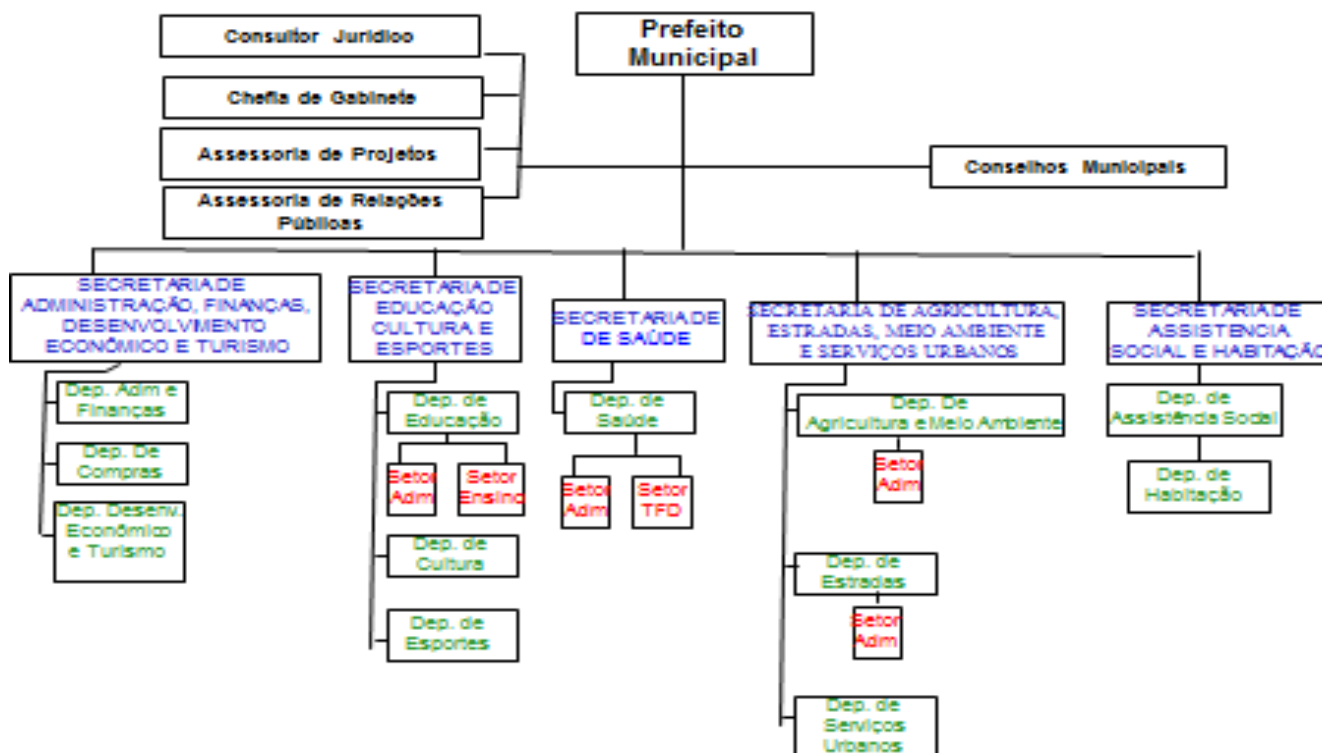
Consultor Jurídico

Chefia de Gabinete

Assessoria de Projetos

Assessoria de Relações Públicas

Prefeito Municipal

Conselhos Municipais

SECRETARIA DE ADMINISTRAÇÃO, FINANÇAS, DESENVOLVIMENTO ECONÔMICO E TURISMO

Dep. Adm e Finanças

Dep. De Compras

Dep. Desenv. Econômico e Turismo

SECRETARIA DE EDUCAÇÃO CULTURA E ESPORTES

Dep. de Educação

Setor Adm

Setor Ensino

Dep. de Cultura

Dep. de Esportes

SECRETARIA DE DE SAÚDE

Dep. de Saúde

Setor Adm

Setor TFD

SECRETARIA DE AGRICULTURA, ESTRADAS, MEIO AMBIENTE E SERVIÇOS URBANOS

Dep. De Agricultura e Meio Ambiente

Setor Adm

Dep. de Estradas

Setor Adm

Dep. de Serviços Urbanos

SECRETARIA DE ASSISTENCIA SOCIAL E HABITAÇÃO

Dep. de Assistência Social

Dep. de Habitação